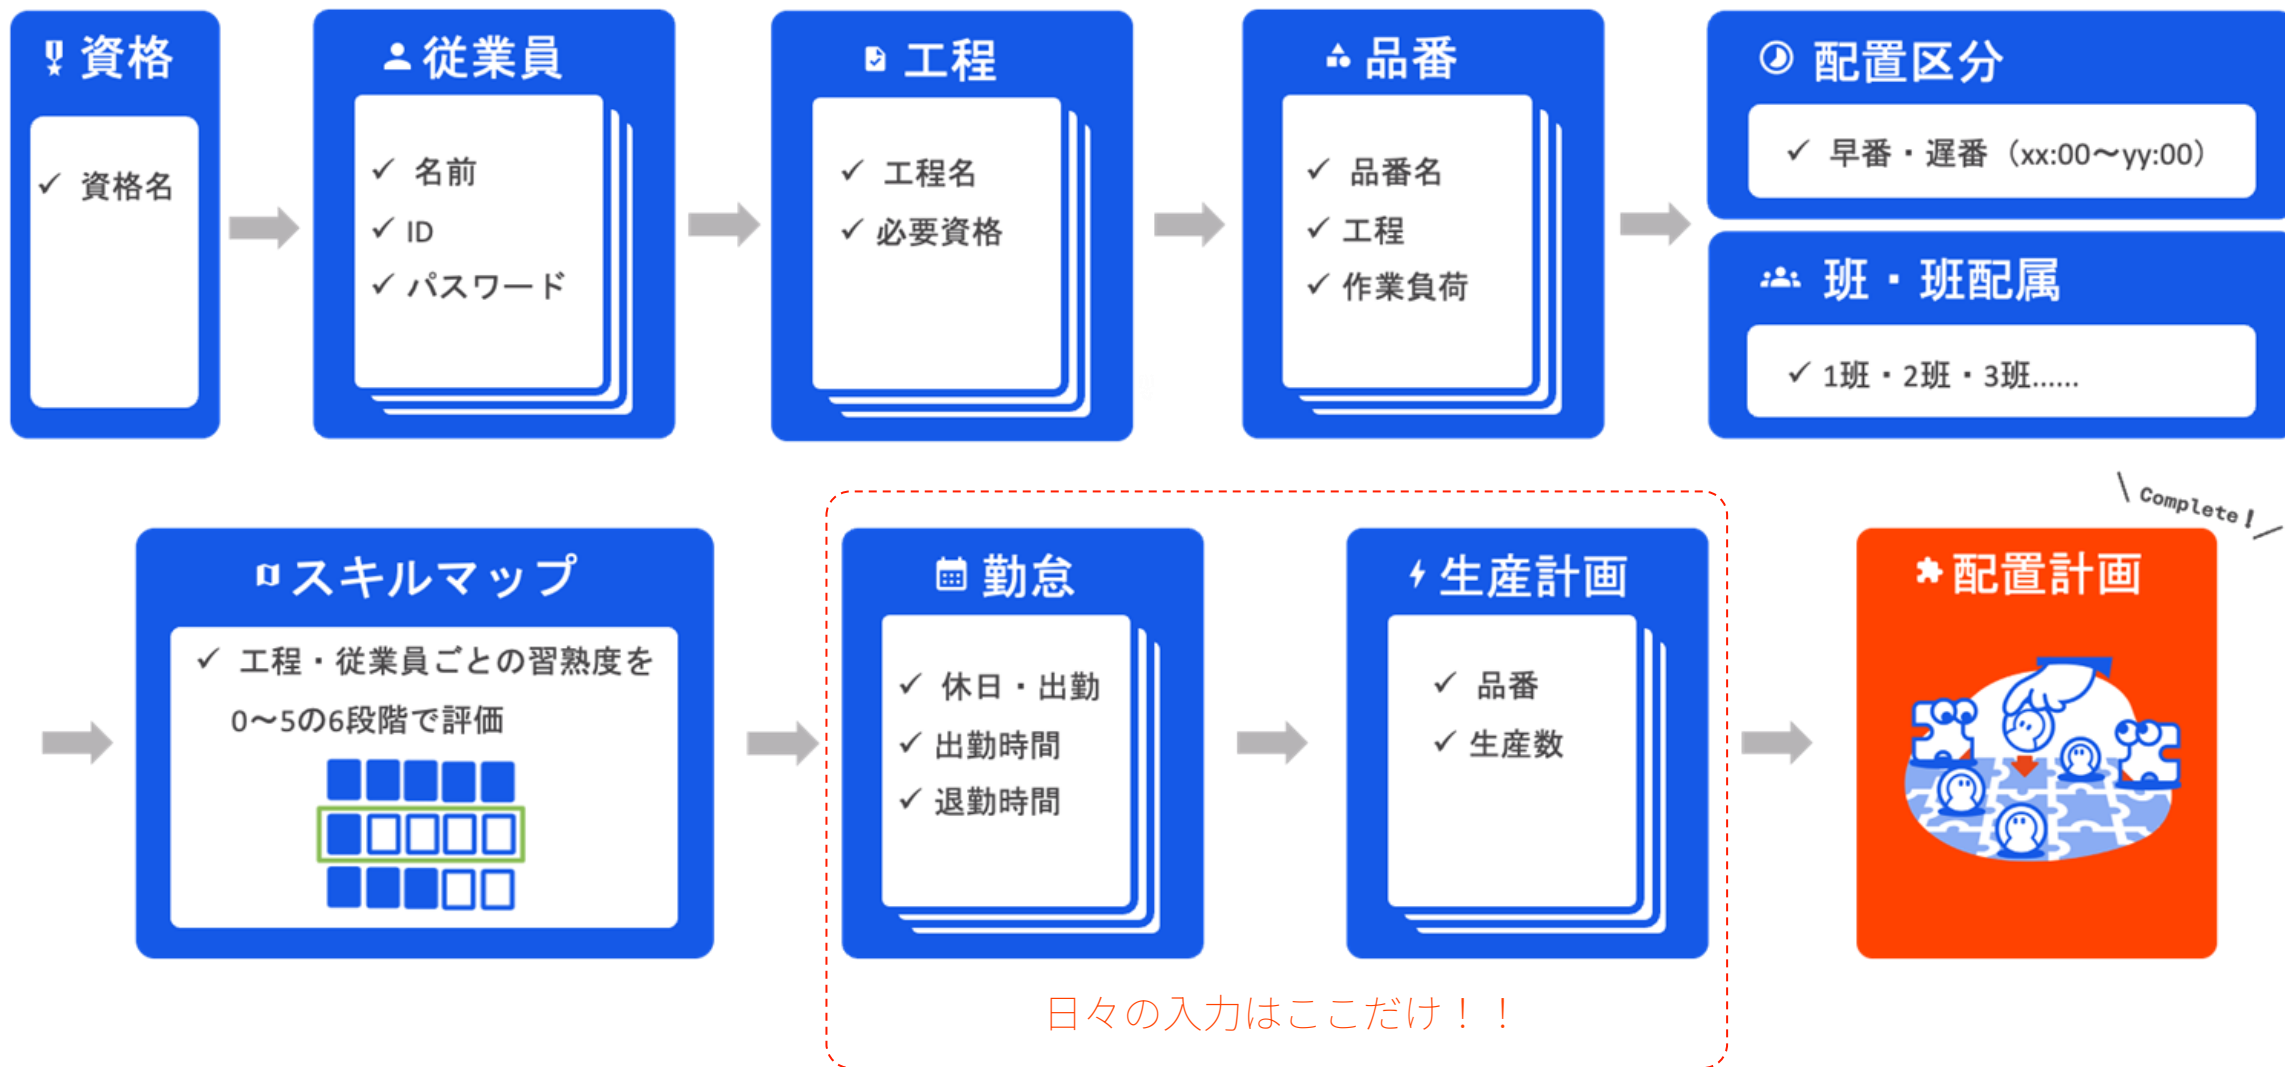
資格

✓ 資格名

従業員

✓ 名前
✓ ID
✓ パスワード

工程

✓ 工程名
✓ 必要資格

品番

✓ 品番名
✓ 工程
✓ 作業負荷

配置区分

✓ 早番・遅番（xx:00〜yy:00）

班・班配属

✓ 1班・2班・3班......

スキルマップ

✓ 工程・従業員ごとの習熟度を 0〜5の6段階で評価

勤怠

✓ 休日・出勤
✓ 出勤時間
✓ 退勤時間

生産計画

✓ 品番
✓ 生産数

\ Complete ! /

配置計画

日々の入力はここだけ！！